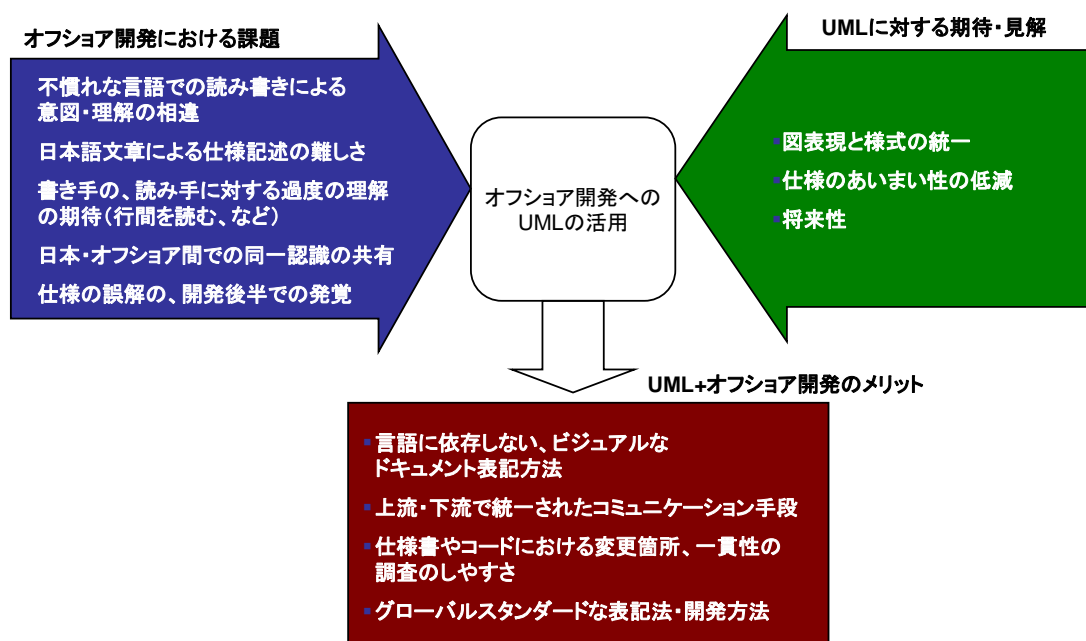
オフショア開発における課題

不慣れな言語での読み書きによる意図・理解の相違

日本語文章による仕様記述の難しさ

書き手の、読み手に対する過度の理解の期待（行間を読む、など）

日本・オフショア間での同一認識の共有

仕様の誤解の、開発後半での発覚

UMLに対する期待・見解

▪ 図表現と様式の統一

▪ 仕様のあいまい性の低減

▪ 将来性

オフショア開発へのUMLの活用

UML+オフショア開発のメリット

▪ 言語に依存しない、ビジュアルなドキュメント表記方法

▪ 上流・下流で統一されたコミュニケーション手段

▪ 仕様書やコードにおける変更箇所、一貫性の調査のしやすさ

▪ グローバルスタンダードな表記法・開発方法